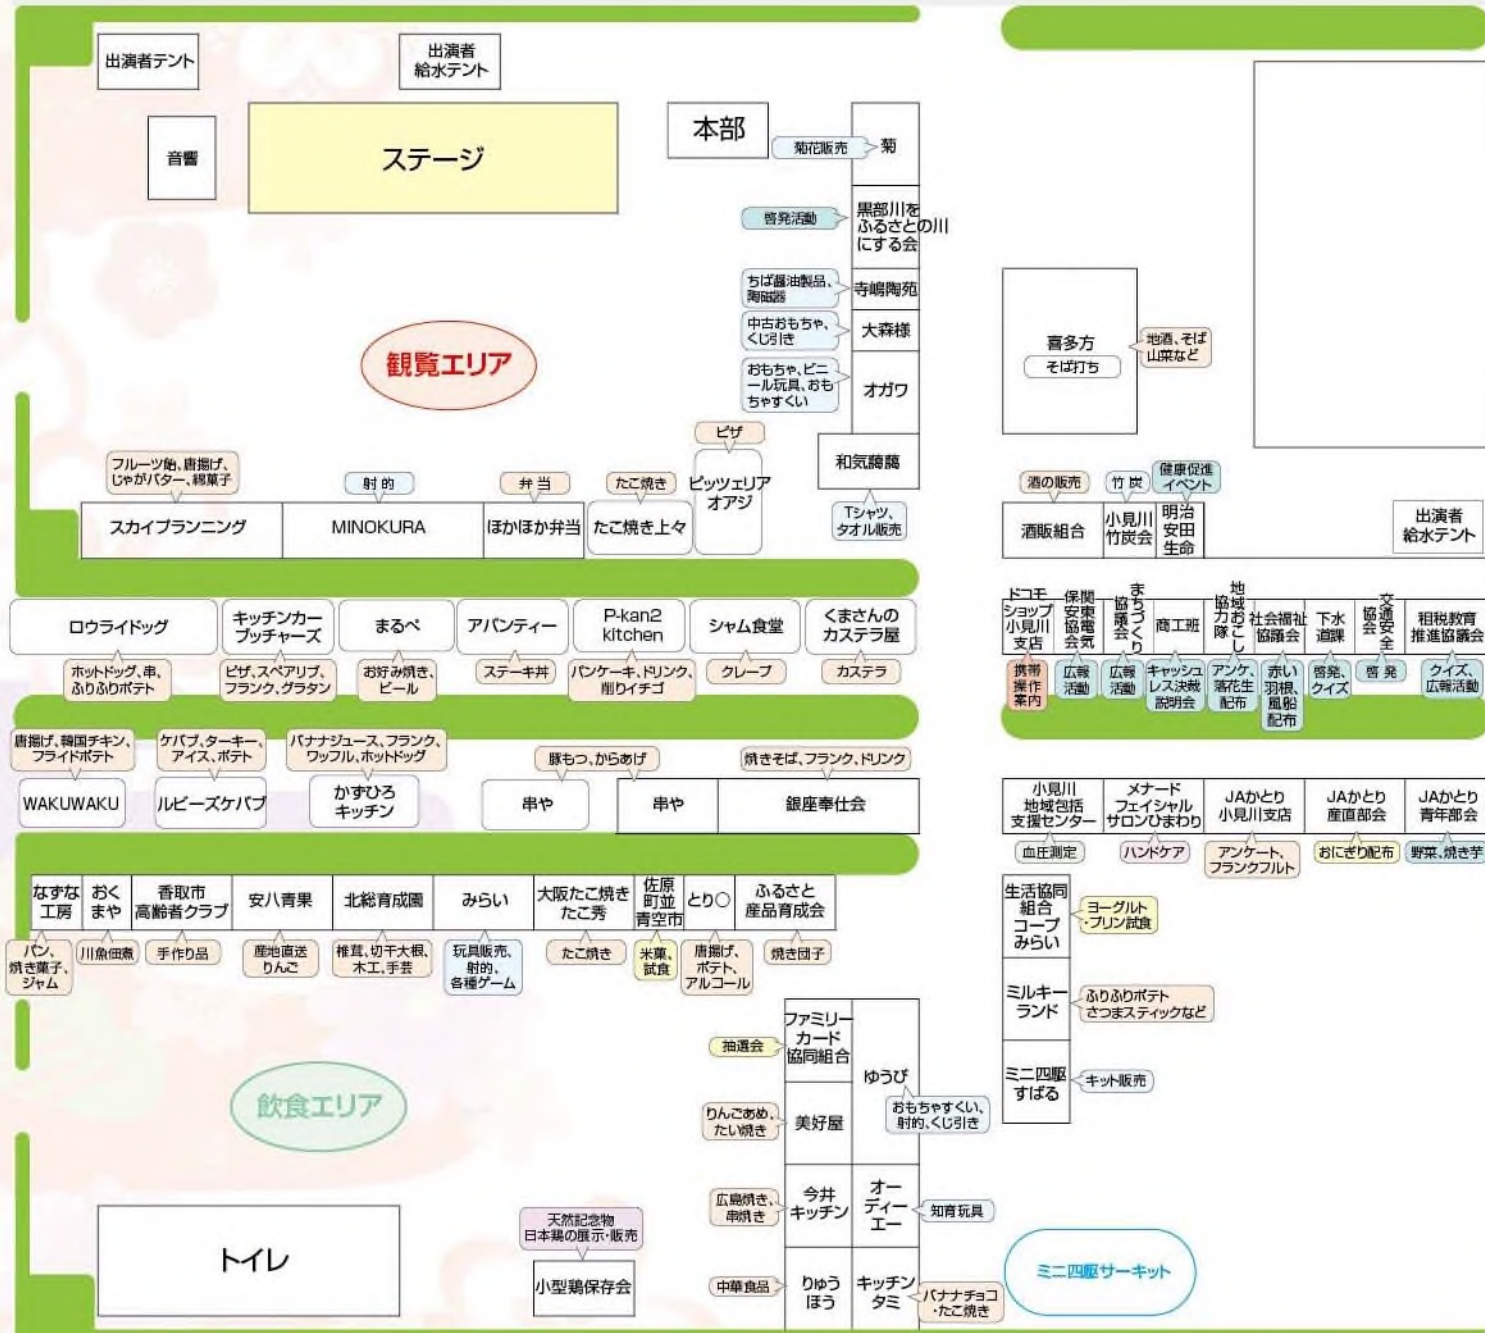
出演者テント

出演者給水テント

音響

ステージ

本部

菊花販売

菊

啓発活動

黒部川をふるさとの川にする会

ちば醤油製品、陶磁器

寺嶋陶苑

中古おもちゃ、くじ引き

大森様

おもちゃ、ビニール玩具、おもちゃすくい

オガワ

観覧エリア

ピザ

和気藹藹

Tシャツ、タオル販売

フルーツ飴、唐揚げ、じゃがバター、綿菓子

射的

弁当

たこ焼き

スカイプランニング

MINOKURA

ほかほか弁当

たこ焼き上々

ピッツェリアオアジ

喜多方

そば打ち

地酒、そば山菜など

酒の販売

竹炭

健康促進イベント

酒販組合

小見川竹炭会

明治安田生命

出演者給水テント

ロウライドッグ

キッチンカーブッチャーズ

まるぺ

アバンティー

P-kan2 kitchen

シャム食堂

くまさんのカステラ屋

ホットドッグ、串、ふりふりポテト

ピザ、スペアリブ、フランク、グラタン

お好み焼き、ビール

ステーキ丼

パンケーキ、ドリンク、削りイチゴ

クレープ

カステラ

ドコモショップ小見川支店

保関安東協電会気

まちづくり協議会

商工班

地域おこし協力隊

社会福祉協議会

下水道課

協会

交通安全

租税教育推進協議会

携帯操作案内

広報活動

広報活動

キャッシュレス決裁説明会

アンケ、落花生配布

赤い羽根、風船配布

啓発、クイズ

啓発

クイズ、広報活動

唐揚げ、韓国チキン、フライドポテト

ケバブ、ターキー、アイス、ポテト

バナナジュース、フランク、ワッフル、ホットドッグ

豚もつ、からあげ

焼きそば、フランク、ドリンク

WAKUWAKU

ルビーズケバブ

かずひろキッチン

串や

串や

銀座奉仕会

小見川地域包括支援センター

メナードフェイシャルサロンひまわり

JAかとり小見川支店

JAかとり産直部会

JAかとり青年部会

血圧測定

ハンドケア

アンケート、フランクフルト

おにぎり配布

野菜、焼き芋

なずな工房

おくまや

香取市高齢者クラブ

安八青果

北総育成園

みらい

大阪たこ焼きたこ秀

佐原町並青空市

とり〇

ふるさと産品育成会

パン、焼き菓子、ジャム

川魚佃煮

手作り品

産地直送りんご

椎茸、切干大根、木工、手芸

玩具販売、射的、各種ゲーム

たこ焼き

米菓、試食

唐揚げ、ポテト、アルコール

焼き団子

生活協同組合コープみらい

ヨーグルト・プリン試食

ミルキーランド

ふりふりポテトさつまスティックなど

ミニ四駆すばる

キット販売

ファミリーカード協同組合

ゆうび

抽選会

おもちゃすくい、射的、くじ引き

りんごあめ、たい焼き

美好屋

飲食エリア

広島焼き、串焼き

今井キッチン

オーディーエー

知育玩具

トイレ

天然記念物日本鶏の展示・販売

小型鶏保存会

中華食品

りゅうほう

キッチンタミ

バナナチョコ・たこ焼き

ミニ四駆サーキット